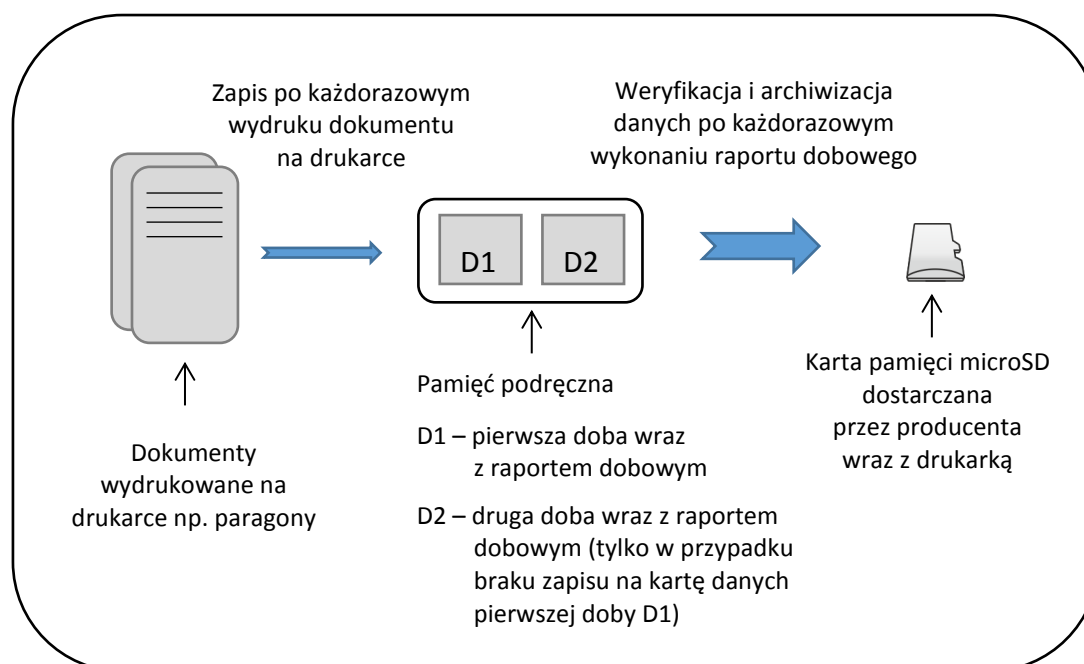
Zapis po każdorazowym wydruku dokumentu na drukarce

Weryfikacja i archiwizacja danych po każdorazowym wykonaniu raportu dobowego

D1

D2

Pamięć podręczna

D1 – pierwsza doba wraz z raportem dobowym

D2 – druga doba wraz z raportem dobowym (tylko w przypadku braku zapisu na kartę danych pierwszej doby D1)

Dokumenty wydrukowane na drukarce np. paragony

Karta pamięci microSD dostarczana przez producenta wraz z drukarką